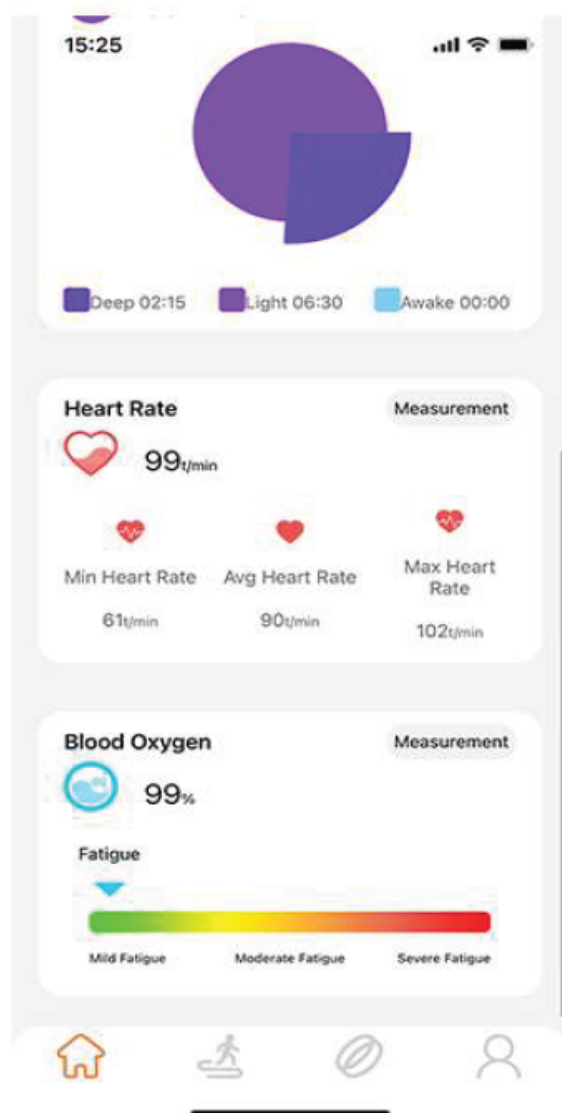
15:25

Deep 02:15 Light 06:30 Awake 00:00

Heart Rate
Measurement
99t/min

Min Heart Rate
61t/min

Avg Heart Rate
90t/min

Max Heart Rate
102t/min

Blood Oxygen
Measurement
99%

Fatigue

Mild Fatigue Moderate Fatigue Severe Fatigue